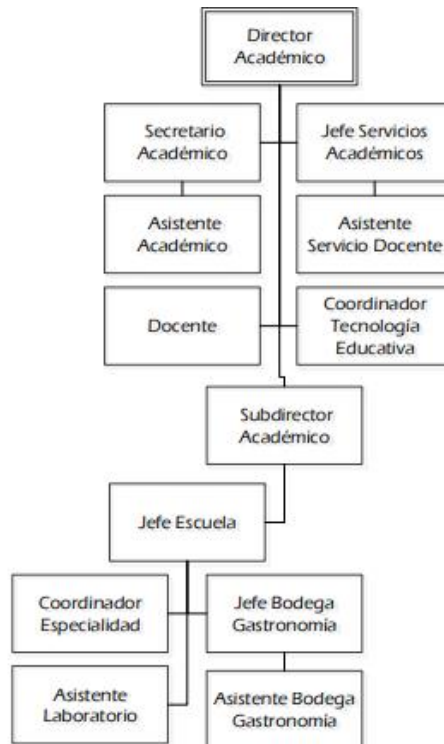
Director Académico

Secretario Académico

Jefe Servicios Académicos

Asistente Académico

Asistente Servicio Docente

Docente

Coordinador Tecnología Educativa

Subdirector Académico

Jefe Escuela

Coordinador Especialidad

Jefe Bodega Gastronomia

Asistente Laboratorio

Asistente Bodega Gastronomia